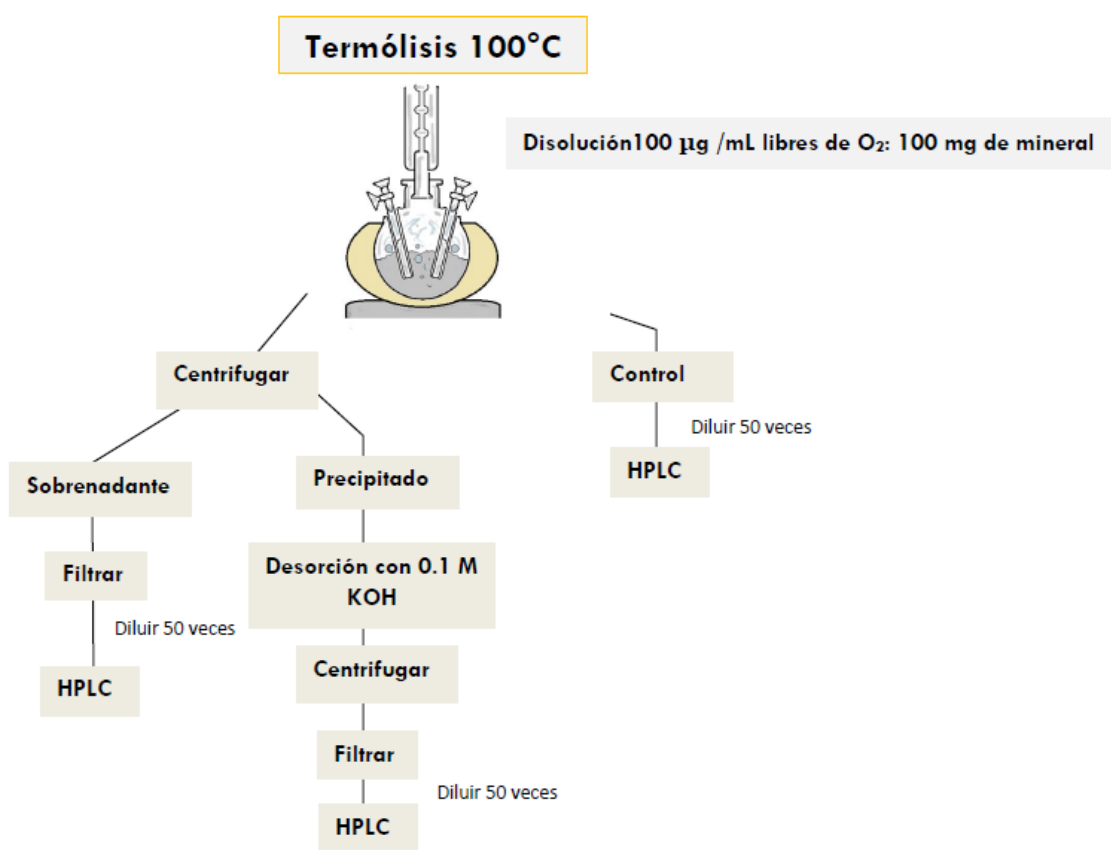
Termólisis 100°C

Disolución100 µg /mL libres de $O_2$: 100 mg de mineral

Centrifugar

Sobrenadante

Filtrar

Diluir 50 veces

HPLC

Precipitado

Desorción con 0.1 M KOH

Centrifugar

Filtrar

Diluir 50 veces

HPLC

Control

Diluir 50 veces

HPLC